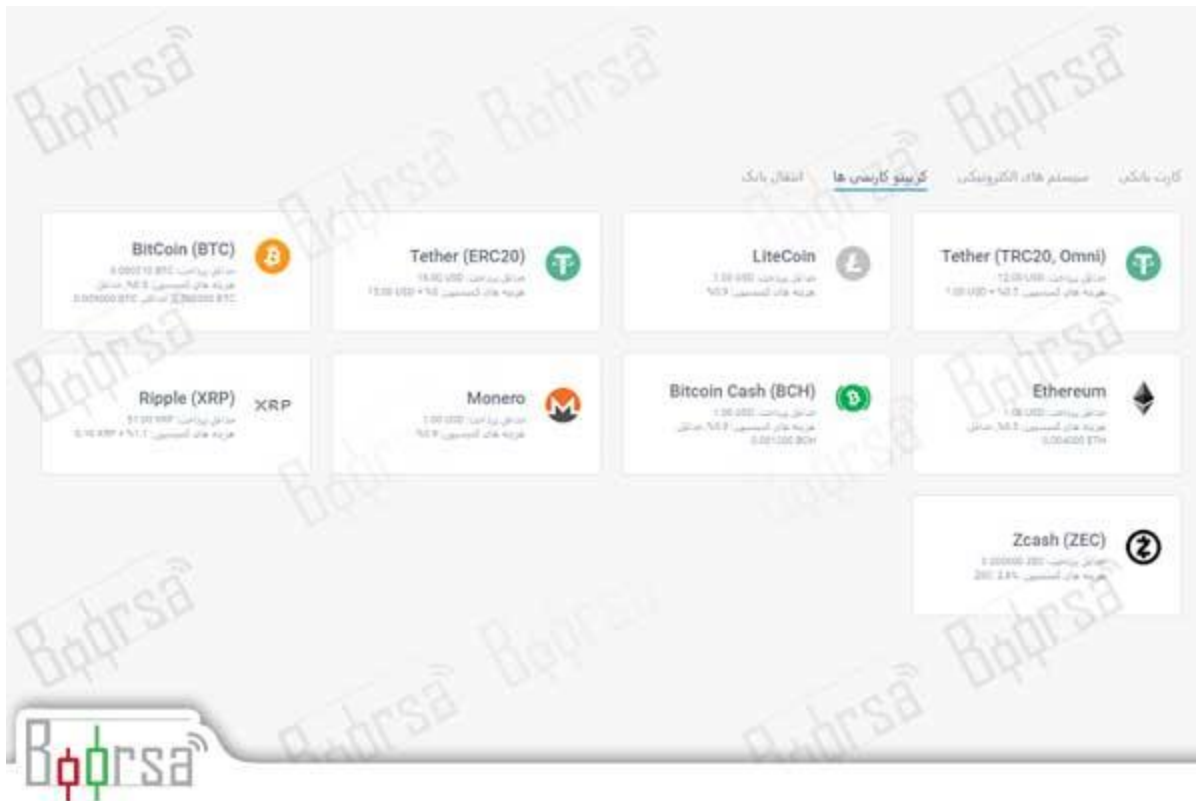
کارت بانکی سیستم های الکترونیکی کریپتو کارنسی ها انتقال بانک

Tether (TRC20, Omni)
حداقل پرداخت: 12.00 USD
هزینه های کمیسیون: 0.5% + 1.00 USD

LiteCoin
حداقل پرداخت: 1.00 USD
هزینه های کمیسیون: 0.5%

Tether (ERC20)
حداقل پرداخت: 15.00 USD
هزینه های کمیسیون: 0.5% + 15.00 USD

BitCoin (BTC)
حداقل پرداخت: 0.000110 BTC
هزینه های کمیسیون: 0.5% حداقل 0.000000 BTC حداکثر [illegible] BTC

Ethereum
حداقل پرداخت: 1.00 USD
هزینه های کمیسیون: 0.5% حداقل 0.004000 ETH

Bitcoin Cash (BCH)
حداقل پرداخت: 1.00 USD
هزینه های کمیسیون: 0.5% حداقل 0.001000 BCH

Monero
حداقل پرداخت: 1.00 USD
هزینه های کمیسیون: 0.5%

Ripple (XRP)
XRP
حداقل پرداخت: 0.10 XRP
هزینه های کمیسیون: 0.1% + 0.10 XRP

Zcash (ZEC)
حداقل پرداخت: 0.000000 ZEC
هزینه های کمیسیون: 0.5% ZEC

Bourse